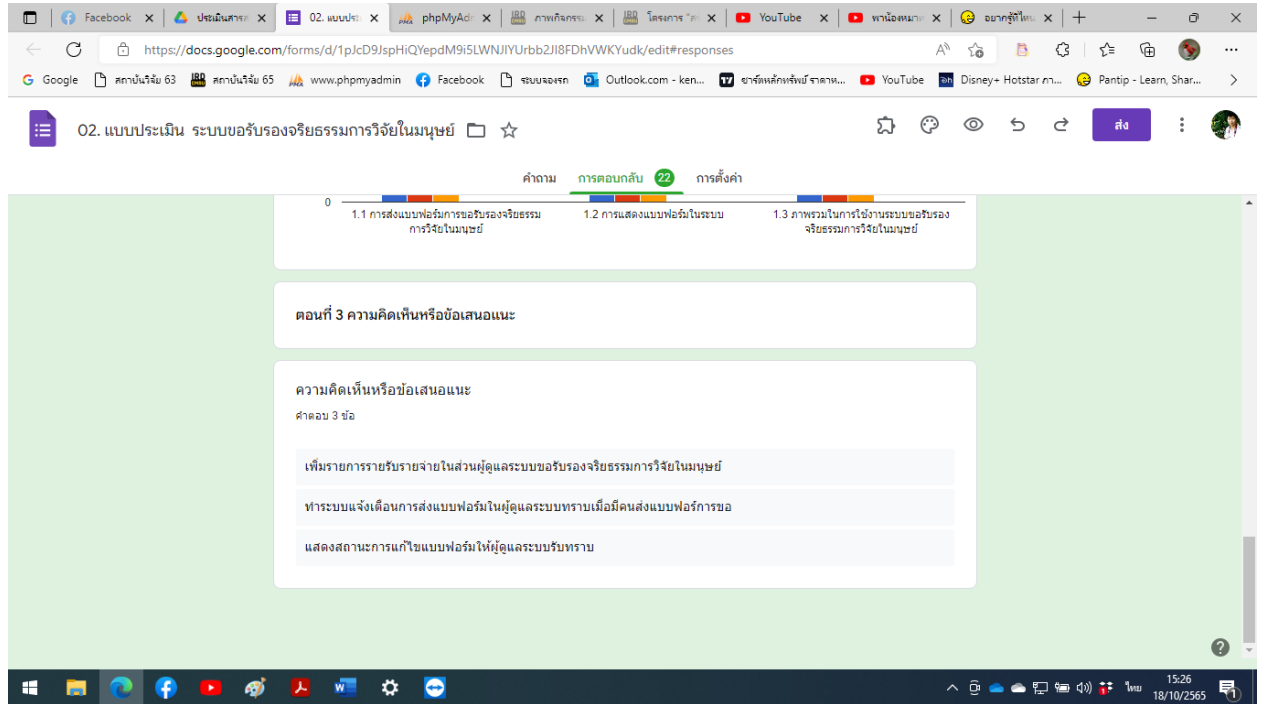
Facebook × | ประเมินสาร × | 02. แบบประ × | phpMyAd × | ภาพกิจกรร × | โครงการ "ส × | YouTube × | พาน้องหมาเ × | อยากรู้ที่ไหน × | +

https://docs.google.com/forms/d/1pJcD9JspHiQYepdM9i5LWNJIYUrbb2JI8FDhVWKYudk/edit#responses

Google | สถาบันวิจัย 63 | สถาบันวิจัย 65 | www.phpmyadmin | Facebook | ระบบจองรถ | Outlook.com - ken... | ชาร์ตหลักทรัพย์ ราคาห... | YouTube | Disney+ Hotstar ภา... | Pantip - Learn, Shar...

02. แบบประเมิน ระบบขอรับรองจริยธรรมการวิจัยในมนุษย์

ส่ง

คำถาม การตอบกลับ 22 การตั้งค่า

0

1.1 การส่งแบบฟอร์มการขอรับรองจริยธรรมการวิจัยในมนุษย์

1.2 การแสดงแบบฟอร์มในระบบ

1.3 ภาพรวมในการใช้งานระบบขอรับรองจริยธรรมการวิจัยในมนุษย์

ตอนที่ 3 ความคิดเห็นหรือข้อเสนอแนะ

ความคิดเห็นหรือข้อเสนอแนะ

คำตอบ 3 ข้อ

เพิ่มรายการรายรับรายจ่ายในส่วนผู้ดูแลระบบขอรับรองจริยธรรมการวิจัยในมนุษย์

ทำระบบแจ้งเตือนการส่งแบบฟอร์มในผู้ดูแลระบบทราบเมื่อมีคนส่งแบบฟอร์การขอ

แสดงสถานะการแก้ไขแบบฟอร์มให้ผู้ดูแลระบบรับทราบ

ไทย 15:26 18/10/2565